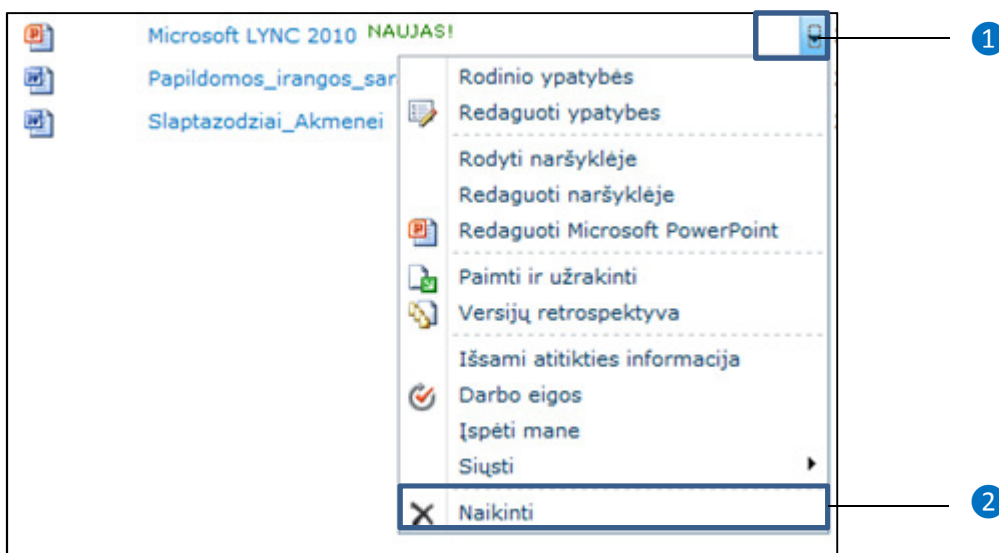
Microsoft LYNC 2010 NAUJAS!
Papildomos_irangos_sar
Slaptazodziai_Akmenei

Rodinio ypatybės
Redaguoti ypatybes
Rodyti naršyklėje
Redaguoti naršyklėje
Redaguoti Microsoft PowerPoint
Paimti ir užrakinti
Versijų retrospektyva
Išsami atitikties informacija
Darbo eigos
Įspėti mane
Siųsti
Naikinti

1
2